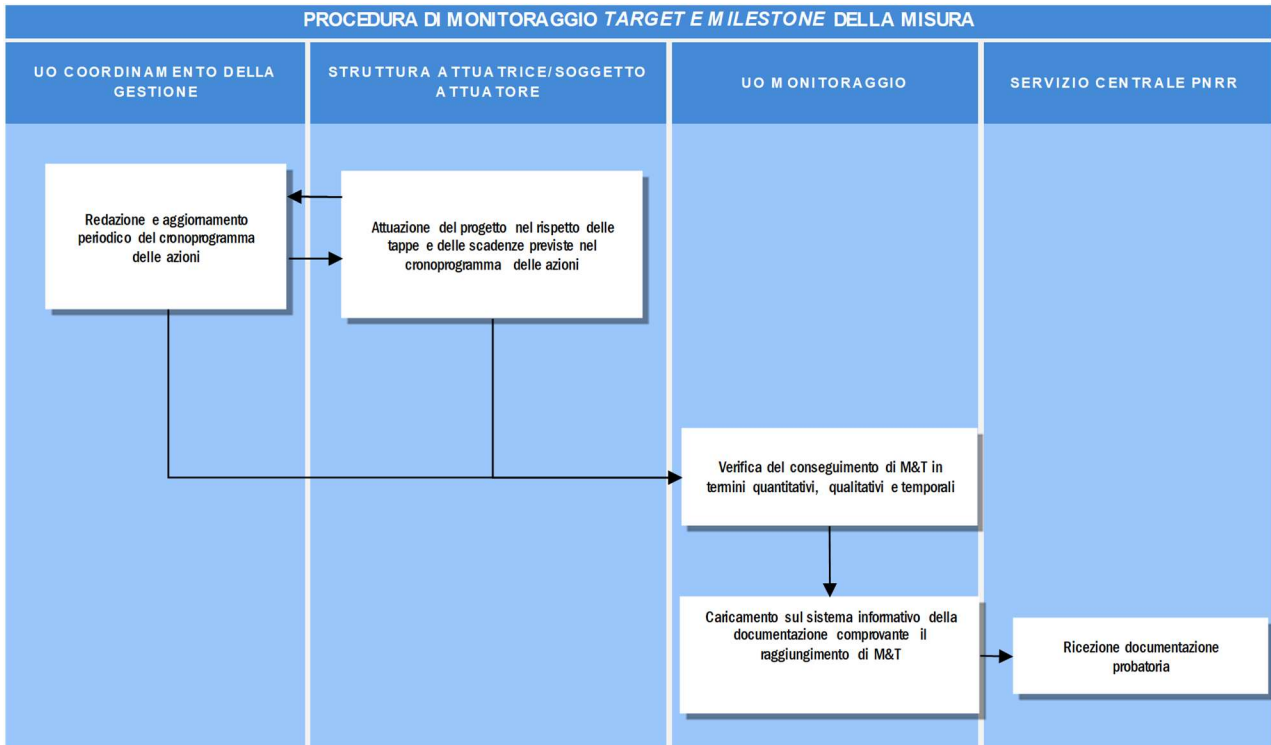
PROCEDURA DI MONITORAGGIO *TARGET E MILESTONE* DELLA MISURA

UO COORDINAMENTO DELLA GESTIONE

STRUTTURA ATTUATRICE/SOGGETTO ATTUATORE

UO MONITORAGGIO

SERVIZIO CENTRALE PNRR

Redazione e aggiornamento periodico del cronoprogramma delle azioni

Attuazione del progetto nel rispetto delle tappe e delle scadenze previste nel cronoprogramma delle azioni

Verifica del conseguimento di M&T in termini quantitativi, qualitativi e temporali

Caricamento sul sistema informativo della documentazione comprovante il raggiungimento di M&T

Ricezione documentazione probatoria